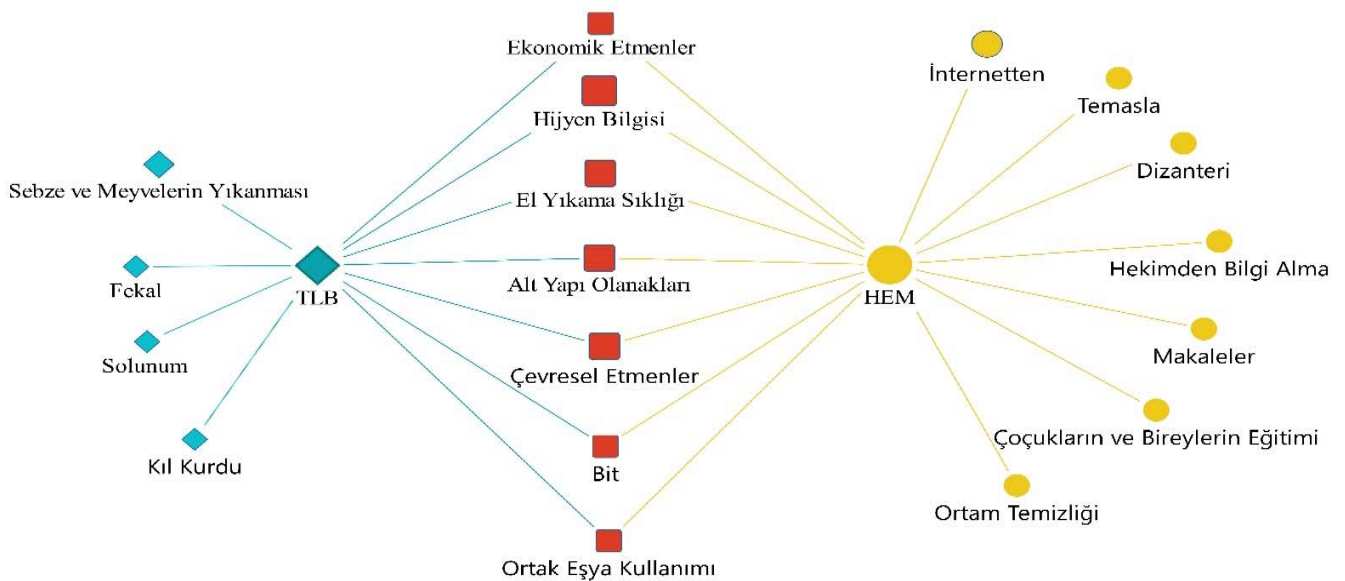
Ekonomik Etmenler

Hijyen Bilgisi

El Yıkama Sıklığı

Alt Yapı Olanakları

Çevresel Etmenler

Bit

Ortak Eşya Kullanımı

Sebze ve Meyvelerin Yıkanması

Fekal

Solunum

Kıl Kurdu

TLB

HEM

İnternetten

Temasla

Dizanteri

Hekimden Bilgi Alma

Makaleler

Çoçukların ve Bireylerin Eğitimi

Ortam Temizliği